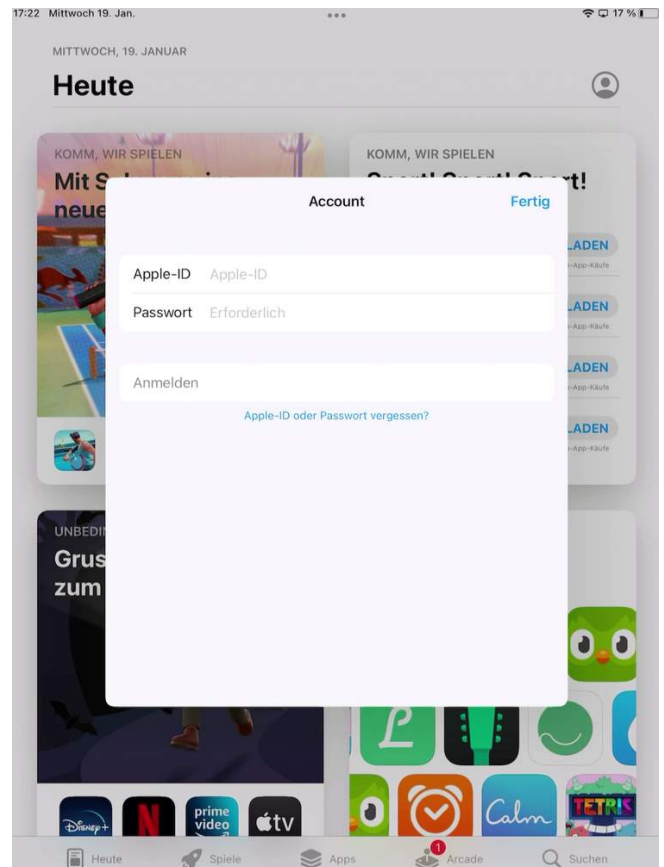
17:22 Mittwoch 19. Jan.

17 %

MITTWOCH, 19. JANUAR

Heute

KOMM, WIR SPIELEN

Mit S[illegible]

neue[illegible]

KOMM, WIR SPIELEN

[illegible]t!

Account

Fertig

Apple-ID Apple-ID

Passwort Erforderlich

Anmelden

Apple-ID oder Passwort vergessen?

LADEN

-App-Käufe

LADEN

-App-Käufe

LADEN

-App-Käufe

LADEN

-App-Käufe

UNBEDI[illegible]

Grus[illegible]

zum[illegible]

Disney+

prime video

tv

Calm

TETRIS

Heute

Spiele

Apps

1

Arcade

Suchen